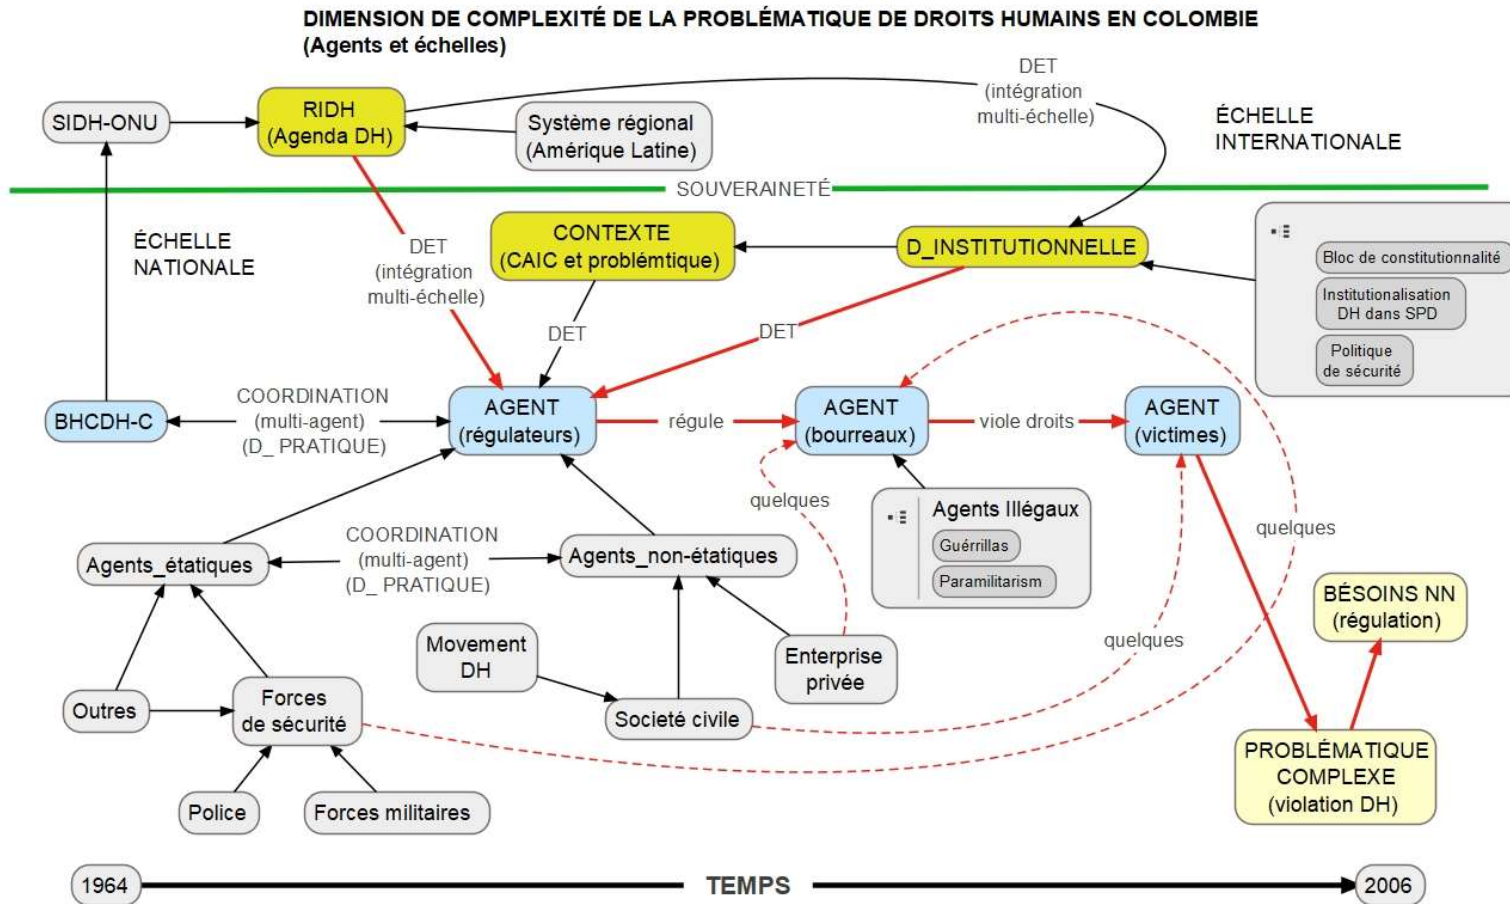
DIMENSION DE COMPLEXITÉ DE LA PROBLÉMATIQUE DE DROITS HUMAINS EN COLOMBIE
(Agents et échelles)

SIDH-ONU

RIDH
(Agenda DH)

Système régional
(Amérique Latine)

DET
(intégration
multi-échelle)

ÉCHELLE
INTERNATIONALE

SOUVERAINETÉ

ÉCHELLE
NATIONALE

DET
(intégration
multi-échelle)

CONTEXTE
(CAIC et problémtique)

D_INSTITUTIONNELLE

Bloc de constitutionnalité

Institutionalisation
DH dans SPD

Politique
de sécurité

DET

DET

BHCDH-C

COORDINATION
(multi-agent)
(D_ PRATIQUE)

AGENT
(régulateurs)

régule

AGENT
(bourreaux)

viole droits

AGENT
(victimes)

quelques

Agents Illégaux

Guérrillas

Paramilitarism

quelques

Agents_étatiques

COORDINATION
(multi-agent)
(D_ PRATIQUE)

Agents_non-étatiques

BÉSOINS NN
(régulation)

Movement
DH

Enterprise
privée

quelques

Outres

Forces
de sécurité

Societé civile

PROBLÉMATIQUE
COMPLEXE
(violation DH)

Police

Forces militaires

1964

TEMPS

2006